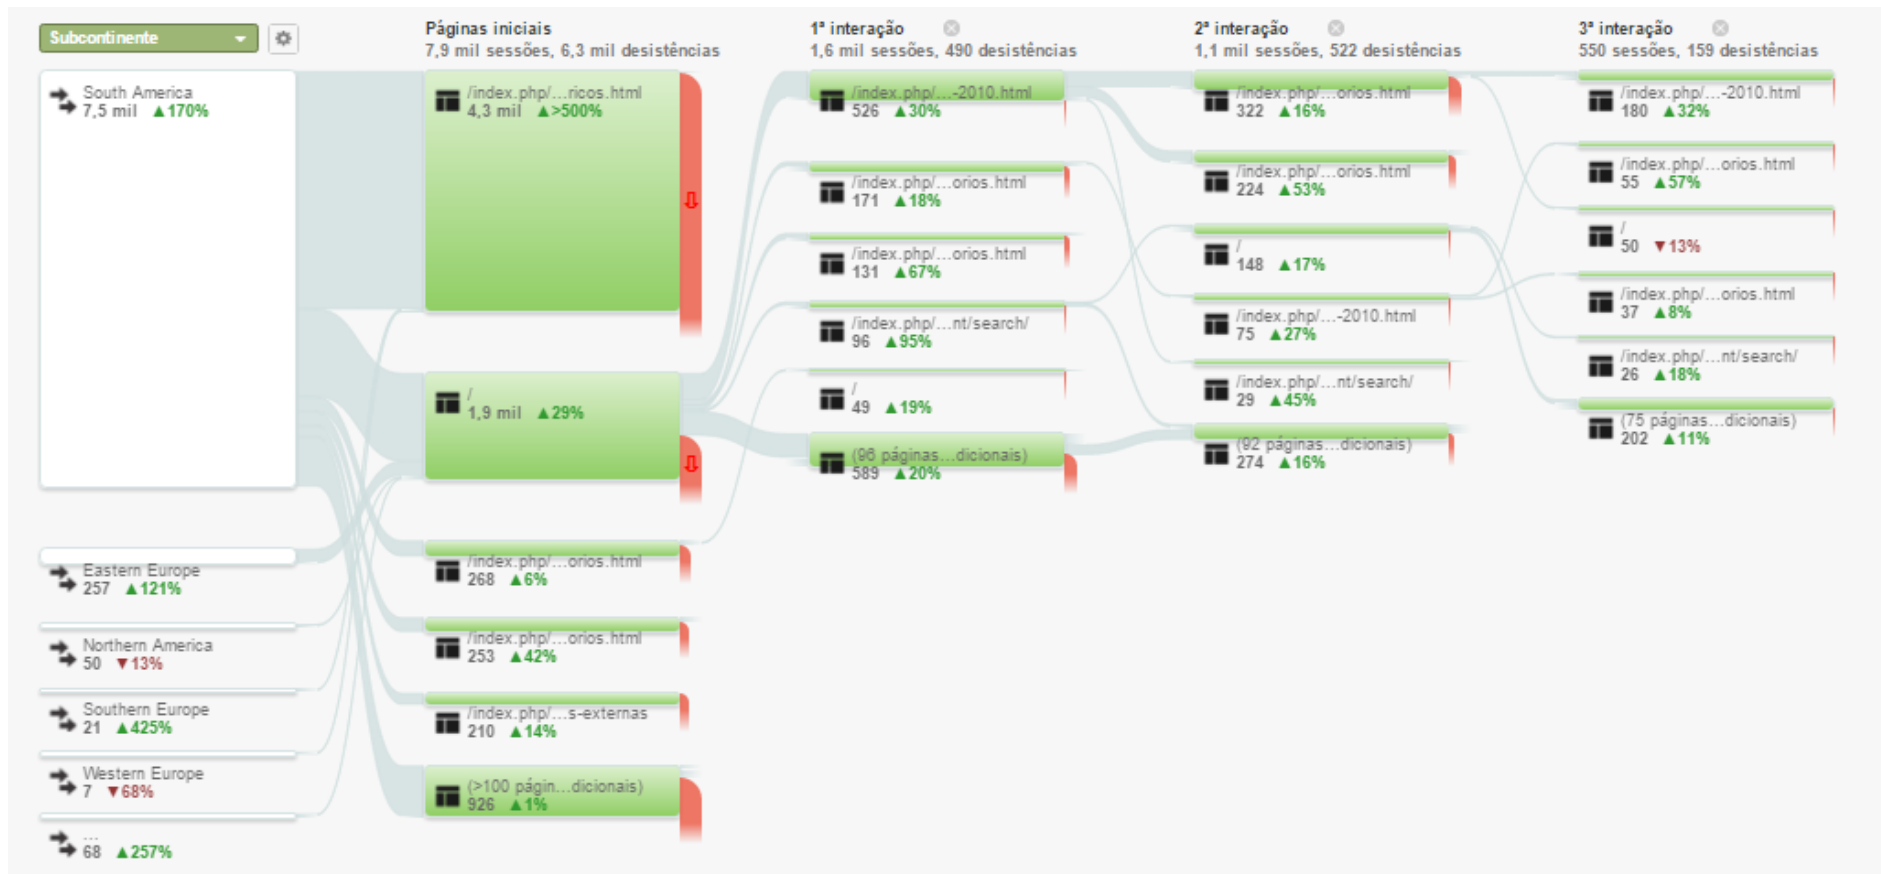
Subcontinente

Páginas iniciais
7,9 mil sessões, 6,3 mil desistências

1ª interação
1,6 mil sessões, 490 desistências

2ª interação
1,1 mil sessões, 522 desistências

3ª interação
550 sessões, 159 desistências

South America
7,5 mil ▲170%

Eastern Europe
257 ▲121%

Northern America
50 ▼13%

Southern Europe
21 ▲425%

Western Europe
7 ▼68%

...
68 ▲257%

/index.php/...ricos.html
4,3 mil ▲>500%

/
1,9 mil ▲29%

/index.php/...orios.html
268 ▲6%

/index.php/...orios.html
253 ▲42%

/index.php/...s-externas
210 ▲14%

(>100 págin...dicionais)
926 ▲1%

/index.php/...-2010.html
526 ▲30%

/index.php/...orios.html
171 ▲18%

/index.php/...orios.html
131 ▲67%

/index.php/...nt/search/
96 ▲95%

/
49 ▲19%

(96 páginas...dicionais)
589 ▲20%

/index.php/...orios.html
322 ▲16%

/index.php/...orios.html
224 ▲53%

/
148 ▲17%

/index.php/...-2010.html
75 ▲27%

/index.php/...nt/search/
29 ▲45%

(92 páginas...dicionais)
274 ▲16%

/index.php/...-2010.html
180 ▲32%

/index.php/...orios.html
55 ▲57%

/
50 ▼13%

/index.php/...orios.html
37 ▲8%

/index.php/...nt/search/
26 ▲18%

(75 páginas...dicionais)
202 ▲11%